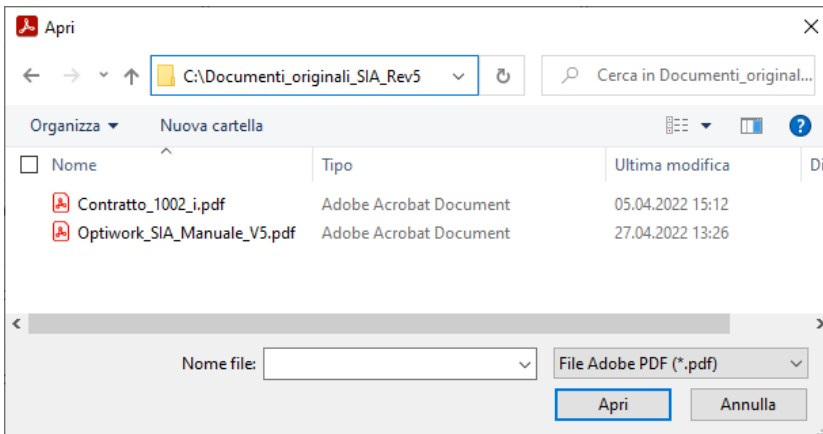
Apri

C:\Documenti_originali_SIA_Rev5

Cerca in Documenti_original...

Organizza ▾ Nuova cartella

| Nome | Tipo | Ultima modifica | Di |
|---|---|---|---|
| Contratto_1002_i.pdf | Adobe Acrobat Document | 05.04.2022 15:12 | |
| Optiwork_SIA_Manuale_V5.pdf | Adobe Acrobat Document | 27.04.2022 13:26 | |

Nome file:

File Adobe PDF (*.pdf)

Apri Annulla